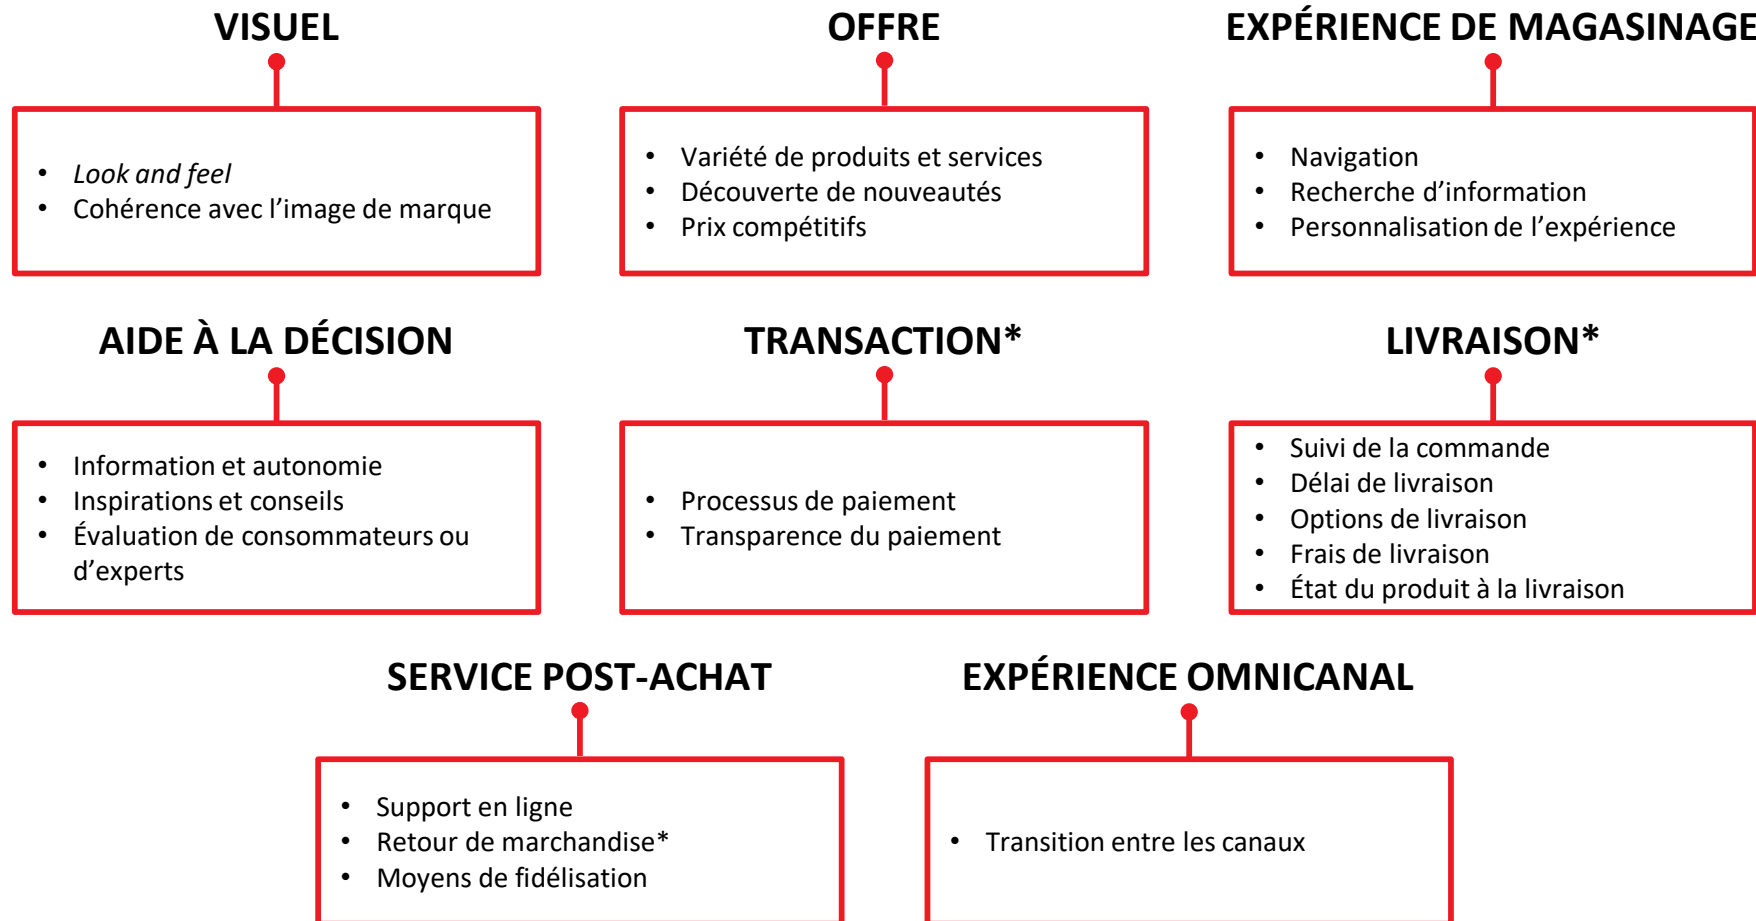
VISUEL

- *Look and feel*
- Cohérence avec l'image de marque

OFFRE

- Variété de produits et services
- Découverte de nouveautés
- Prix compétitifs

EXPÉRIENCE DE MAGASINAGE

- Navigation
- Recherche d'information
- Personnalisation de l'expérience

AIDE À LA DÉCISION

- Information et autonomie
- Inspirations et conseils
- Évaluation de consommateurs ou d'experts

TRANSACTION*

- Processus de paiement
- Transparence du paiement

LIVRAISON*

- Suivi de la commande
- Délai de livraison
- Options de livraison
- Frais de livraison
- État du produit à la livraison

SERVICE POST-ACHAT

- Support en ligne
- Retour de marchandise*
- Moyens de fidélisation

EXPÉRIENCE OMNICANAL

- Transition entre les canaux